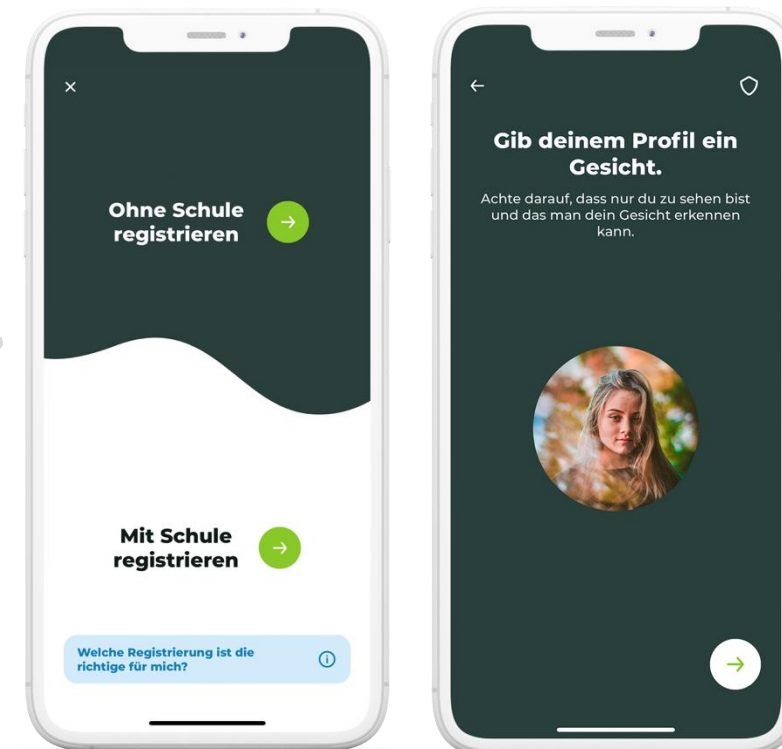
Ohne Schule registrieren

Mit Schule registrieren

Welche Registrierung ist die richtige für mich?

Gib deinem Profil ein Gesicht.

Achte darauf, dass nur du zu sehen bist und das man dein Gesicht erkennen kann.